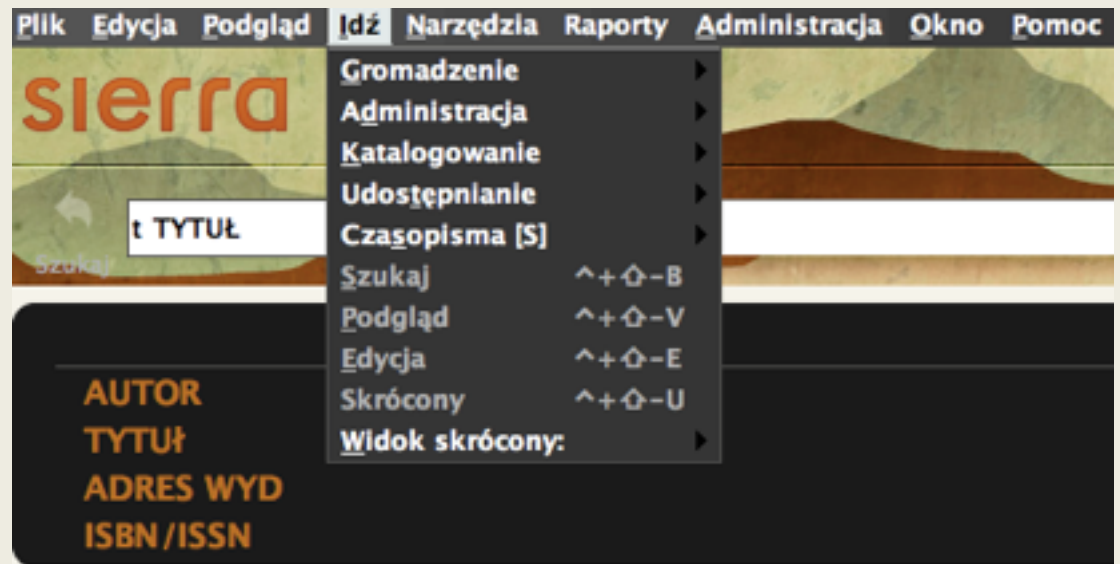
Plik Edycja Podgląd Idź Narzędzia Raporty Administracja Okno Pomoc

sierra

t TYTUŁ

Szukaj

Gromadzenie
Administracja
Katalogowanie
Udostępnianie
Czasopisma [S]
Szukaj ^+⇧-B
Podgląd ^+⇧-V
Edycja ^+⇧-E
Skrócony ^+⇧-U
Widok skrócony:

AUTOR
TYTUŁ
ADRES WYD
ISBN/ISSN